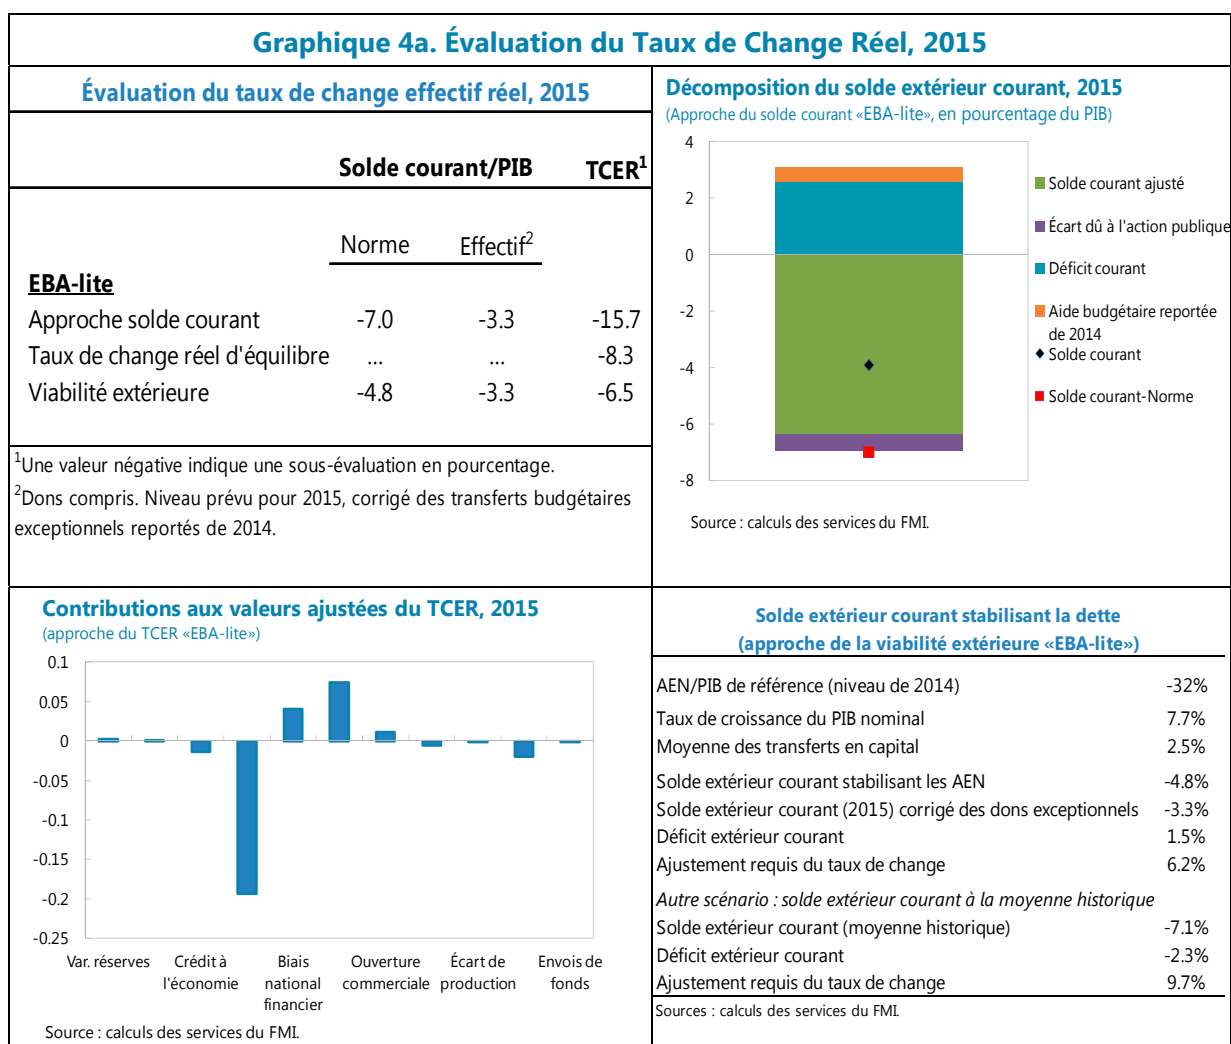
Graphique 4a. Évaluation du Taux de Change Réel, 2015

Évaluation du taux de change effectif réel, 2015

| | Solde courant/PIB | | TCER$^1$ |
|---|---|---|---|
| | Norme | Effectif$^2$ | |
| **EBA-lite** | | | |
| Approche solde courant | -7.0 | -3.3 | -15.7 |
| Taux de change réel d'équilibre | ... | ... | -8.3 |
| Viabilité extérieure | -4.8 | -3.3 | -6.5 |

$^1$Une valeur négative indique une sous-évaluation en pourcentage.
$^2$Dons compris. Niveau prévu pour 2015, corrigé des transferts budgétaires exceptionnels reportés de 2014.

Décomposition du solde extérieur courant, 2015
(Approche du solde courant «EBA-lite», en pourcentage du PIB)

4
2
0
-2
-4
-6
-8

Solde courant ajusté
Écart dû à l'action publique
Déficit courant
Aide budgétaire reportée de 2014
Solde courant
Solde courant-Norme

Source : calculs des services du FMI.

Contributions aux valeurs ajustées du TCER, 2015
(approche du TCER «EBA-lite»)

0.1
0.05
0
-0.05
-0.1
-0.15
-0.2
-0.25

Var. réserves
Crédit à l'économie
Biais national financier
Ouverture commerciale
Écart de production
Envois de fonds

Source : calculs des services du FMI.

Solde extérieur courant stabilisant la dette
(approche de la viabilité extérieure «EBA-lite»)

| | |
|---|---|
| AEN/PIB de référence (niveau de 2014) | -32% |
| Taux de croissance du PIB nominal | 7.7% |
| Moyenne des transferts en capital | 2.5% |
| Solde extérieur courant stabilisant les AEN | -4.8% |
| Solde extérieur courant (2015) corrigé des dons exceptionnels | -3.3% |
| Déficit extérieur courant | 1.5% |
| Ajustement requis du taux de change | 6.2% |
| *Autre scénario : solde extérieur courant à la moyenne historique* | |
| Solde extérieur courant (moyenne historique) | -7.1% |
| Déficit extérieur courant | -2.3% |
| Ajustement requis du taux de change | 9.7% |

Sources : calculs des services du FMI.